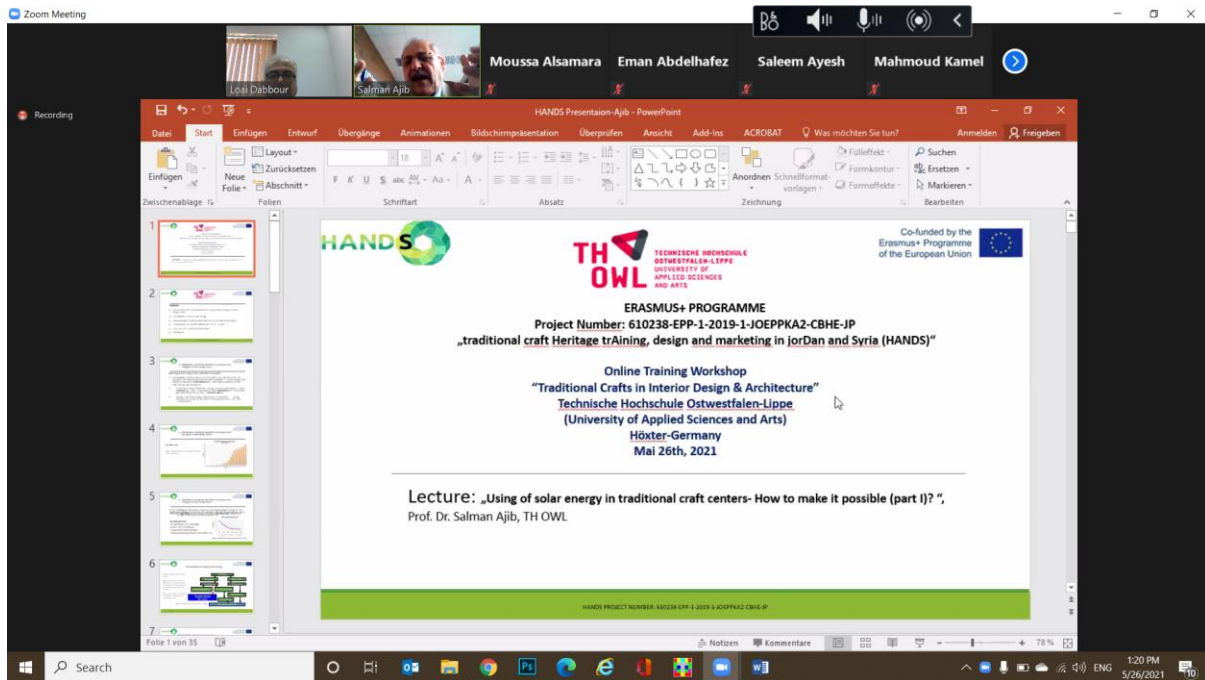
Zoom Meeting

Loai Dabbour
Salman Ajib
Moussa Alsamara
Eman Abdelhafez
Saleem Ayesh
Mahmoud Kamel

Recording

HANDS Presentaion-Ajib - PowerPoint

Datei Start Einfügen Entwurf Übergänge Animationen Bildschirmpräsentation Überprüfen Ansicht Add-Ins ACROBAT Was möchten Sie tun? Anmelden Freigeben

Einfügen Neue Folie Layout Zurücksetzen Abschnitt Zwischenablage Folien Schriftart Absatz Anordnen Schnellformatvorlagen Fülleffekt Formkontur Formeffekte Zeichnung Suchen Ersetzen Markieren Bearbeiten

HANDS

TH OWL TECHNISCHE HOCHSCHULE OSTWESTFALEN-LIPPE UNIVERSITY OF APPLIED SCIENCES AND ARTS

Co-funded by the Erasmus+ Programme of the European Union

ERASMUS+ PROGRAMME
Project Number: 610238-EPP-1-2019-1-JOEPPKA2-CBHE-JP
„traditional craft Heritage trAining, design and marketing in jorDan and Syria (HANDS)"

Online Training Workshop
"Traditional Crafts in Interior Design & Architecture"
Technische Hochschule Ostwestfalen-Lippe
(University of Applied Sciences and Arts)
Höxter-Germany
Mai 26th, 2021

Lecture: „Using of solar energy in traditional craft centers- How to make it possible (part I)? ",
Prof. Dr. Salman Ajib, TH OWL

HANDS PROJECT NUMBER: 610238-EPP-1-2019-1-JOEPPKA2-CBHE-JP

Folie 1 von 35
Notizen Kommentare 78 %

Search
ENG 1:20 PM 5/26/2021